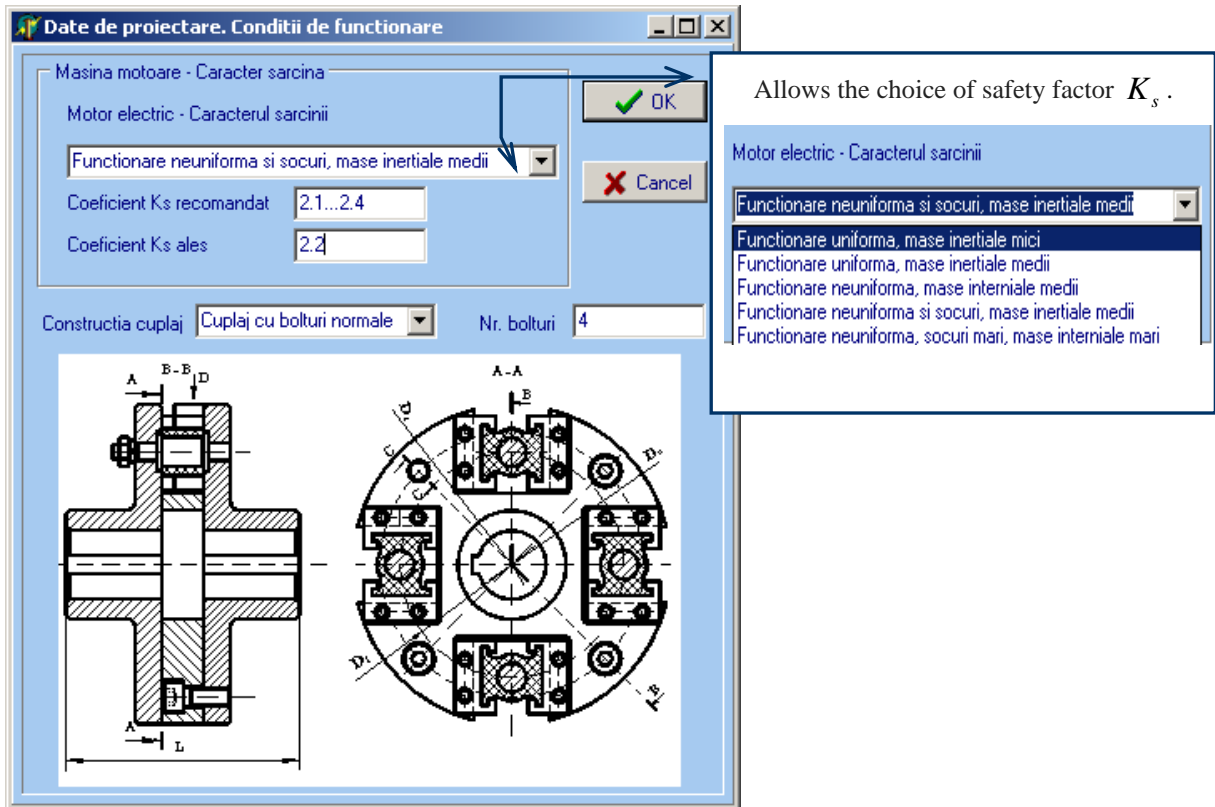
Date de proiectare. Conditii de functionare

Masina motoare - Caracter sarcina

Motor electric - Caracterul sarcinii

Functionare neuniforma si socuri, mase inertiale medii

Coeficient Ks recomandat 2.1...2.4

Coeficient Ks ales 2.2

OK

Cancel

Constructia cuplaj Cuplaj cu bolturi normale

Nr. bolturi 4

A B-B D

A-A

B

D

C

D₀

D₁

B

A L

Allows the choice of safety factor $K_s$.

Motor electric - Caracterul sarcinii

Functionare neuniforma si socuri, mase inertiale medii

Functionare uniforma, mase inertiale mici
Functionare uniforma, mase inertiale medii
Functionare neuniforma, mase interniale medii
Functionare neuniforma si socuri, mase inertiale medii
Functionare neuniforma, socuri mari, mase interniale mari